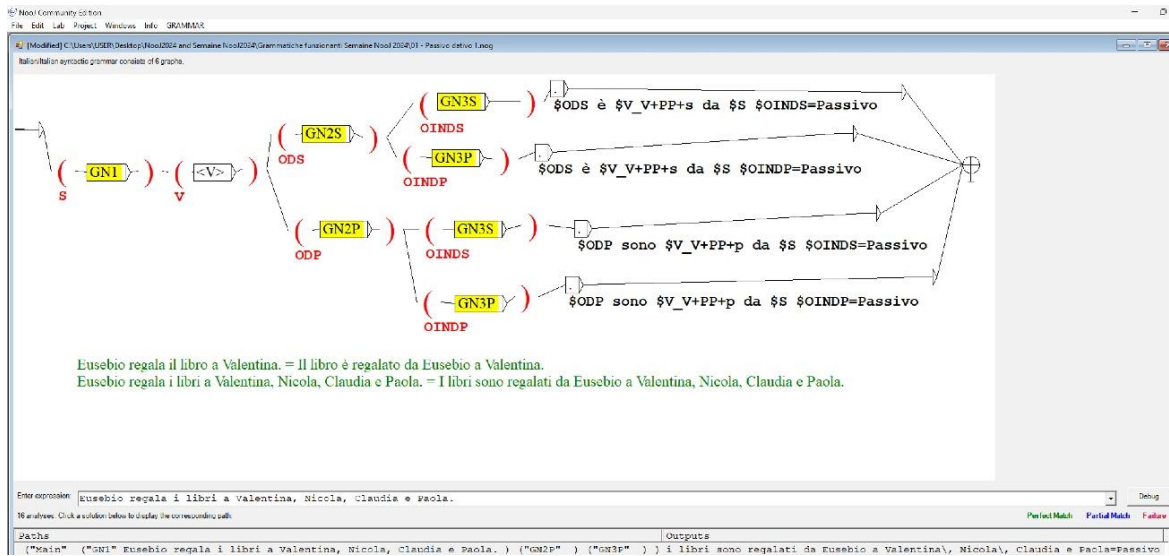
NooJ Community Edition
File Edit Lab Project Windows Info GRAMMAR

[Modified] C:\Users\USER\Desktop\NooJ2024 and Semaine NooJ2024\Grammatiche funzionanti Semaine NooJ 2024\01 - Passivo dativo 1.nog

Italian/Italian syntactic grammar consists of 6 graphs.

( GN1 ) S
( <V> ) V
( GN2S ) ODS
( GN3S ) OINDS
$ODS è $V_V+PP+s da $S $OINDS=Passivo
( GN3P ) OINDP
$ODS è $V_V+PP+s da $S $OINDP=Passivo
( GN2P ) ODP
( GN3S ) OINDS
$ODP sono $V_V+PP+p da $S $OINDS=Passivo
( GN3P ) OINDP
$ODP sono $V_V+PP+p da $S $OINDP=Passivo

Eusebio regala il libro a Valentina. = Il libro è regalato da Eusebio a Valentina.
Eusebio regala i libri a Valentina, Nicola, Claudia e Paola. = I libri sono regalati da Eusebio a Valentina, Nicola, Claudia e Paola.

Enter expression: Eusebio regala i libri a Valentina, Nicola, Claudia e Paola.
Debug
16 analyses. Click a solution below to display the corresponding path.
Perfect Match Partial Match Failure

| Paths | Outputs |
|---|---|
| ("Main" ("GN1" Eusebio regala i libri a Valentina, Nicola, Claudia e Paola. ) ("GN2P" ) ("GN3P" ) ) | i libri sono regalati da Eusebio a Valentina\, Nicola\, Claudia e Paola=Passivo |